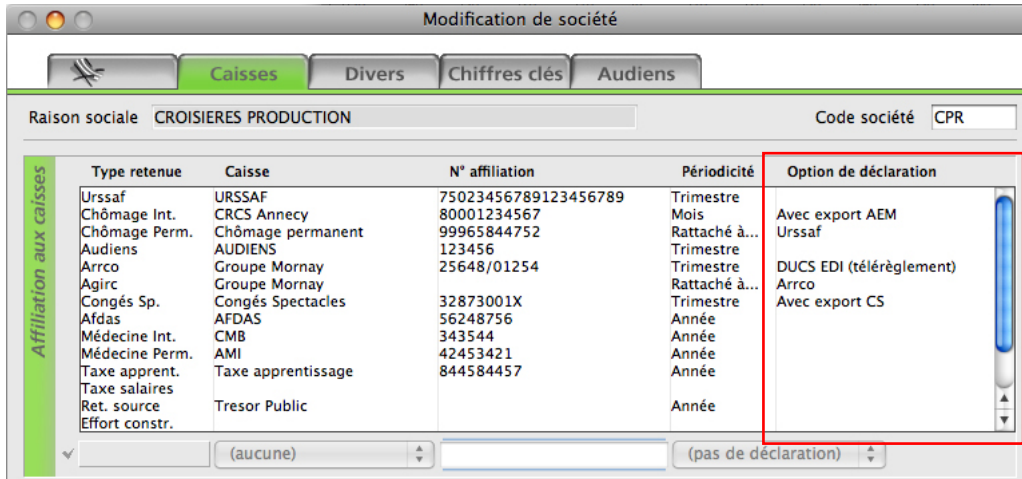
Modification de société

Caisses | Divers | Chiffres clés | Audiens

Raison sociale CROISIERES PRODUCTION

Code société CPR

Affiliation aux caisses

| Type retenue | Caisse | N° affiliation | Périodicité | Option de déclaration |
|---|---|---|---|---|
| Urssaf | URSSAF | 75023456789123456789 | Trimestre | |
| Chômage Int. | CRCS Annecy | 80001234567 | Mois | Avec export AEM |
| Chômage Perm. | Chômage permanent | 99965844752 | Rattaché à... | Urssaf |
| Audiens | AUDIENS | 123456 | Trimestre | |
| Arrco | Groupe Mornay | 25648/01254 | Trimestre | DUCS EDI (télérèglement) |
| Agirc | Groupe Mornay | | Rattaché à... | Arrco |
| Congés Sp. | Congés Spectacles | 32873001X | Trimestre | Avec export CS |
| Afdas | AFDAS | 56248756 | Année | |
| Médecine Int. | CMB | 343544 | Année | |
| Médecine Perm. | AMI | 42453421 | Année | |
| Taxe apprent. | Taxe apprentissage | 844584457 | Année | |
| Taxe salaires | | | | |
| Ret. source | Tresor Public | | Année | |
| Effort constr. | | | | |

(aucune) (pas de déclaration)